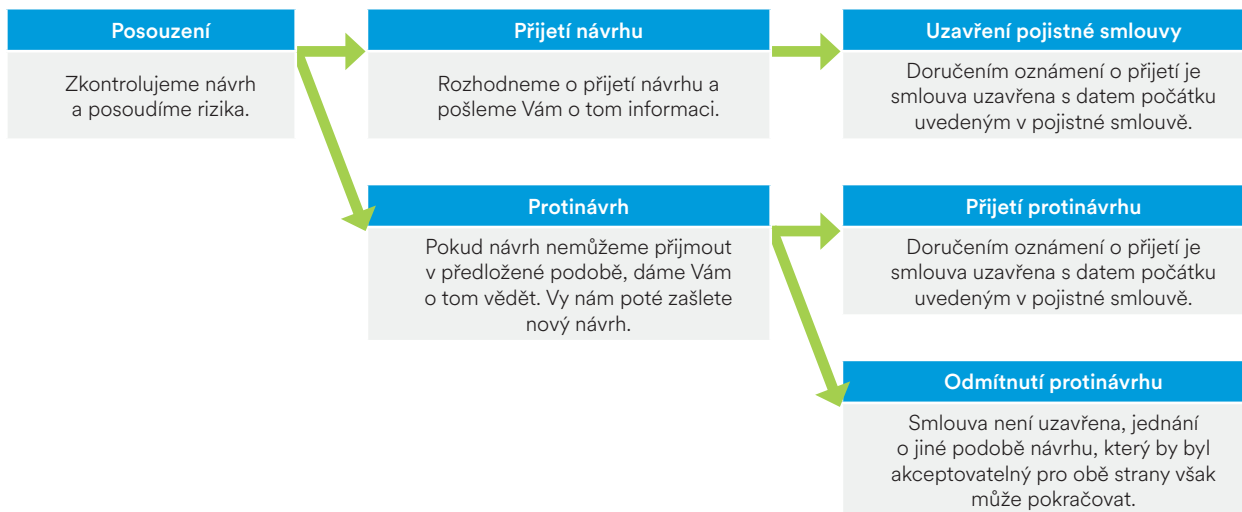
Posouzení

Zkontrolujeme návrh a posoudíme rizika.

Přijetí návrhu

Rozhodneme o přijetí návrhu a pošleme Vám o tom informaci.

Uzavření pojistné smlouvy

Doručením oznámení o přijetí je smlouva uzavřena s datem počátku uvedeným v pojistné smlouvě.

Protinávrh

Pokud návrh nemůžeme přijmout v předložené podobě, dáme Vám o tom vědět. Vy nám poté zašlete nový návrh.

Přijetí protinávrhu

Doručením oznámení o přijetí je smlouva uzavřena s datem počátku uvedeným v pojistné smlouvě.

Odmítnutí protinávrhu

Smlouva není uzavřena, jednání o jiné podobě návrhu, který by byl akceptovatelný pro obě strany však může pokračovat.